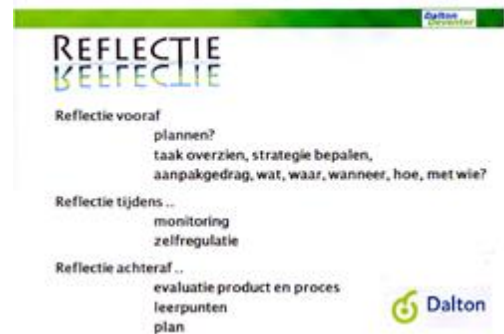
Dalton Deventer

REFLECTIE
REFLECTIE

Reflectie vooraf
plannen?
taak overzien, strategie bepalen,
aanpakgedrag, wat, waar, wanneer, hoe, met wie?

Reflectie tijdens ..
monitoring
zelfregulatie

Reflectie achteraf ..
evaluatie product en proces
leerpunten
plan

Dalton